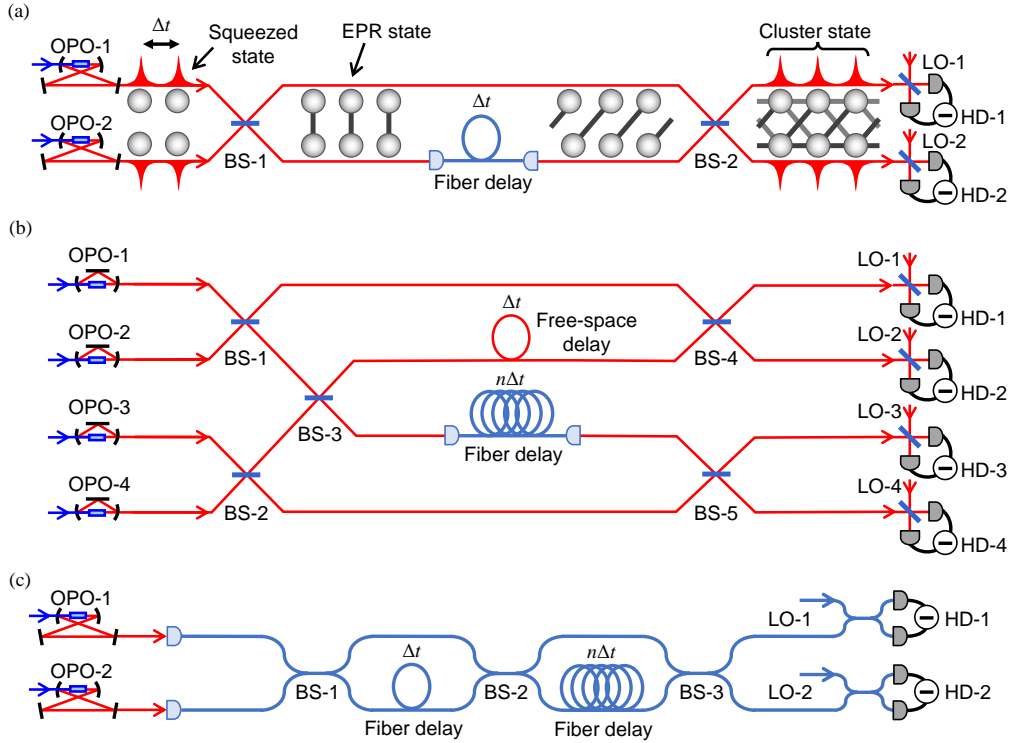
(a)

$\Delta t$ Squeezed state EPR state Cluster state

OPO-1

OPO-2

BS-1

$\Delta t$

Fiber delay

BS-2

LO-1

HD-1

LO-2

HD-2

(b)

OPO-1

OPO-2

OPO-3

OPO-4

BS-1

BS-3

BS-2

$\Delta t$ Free-space delay

$n\Delta t$

Fiber delay

BS-4

BS-5

LO-1

HD-1

LO-2

HD-2

LO-3

HD-3

LO-4

HD-4

(c)

OPO-1

OPO-2

BS-1

$\Delta t$

Fiber delay

BS-2

$n\Delta t$

Fiber delay

BS-3

LO-1

HD-1

LO-2

HD-2